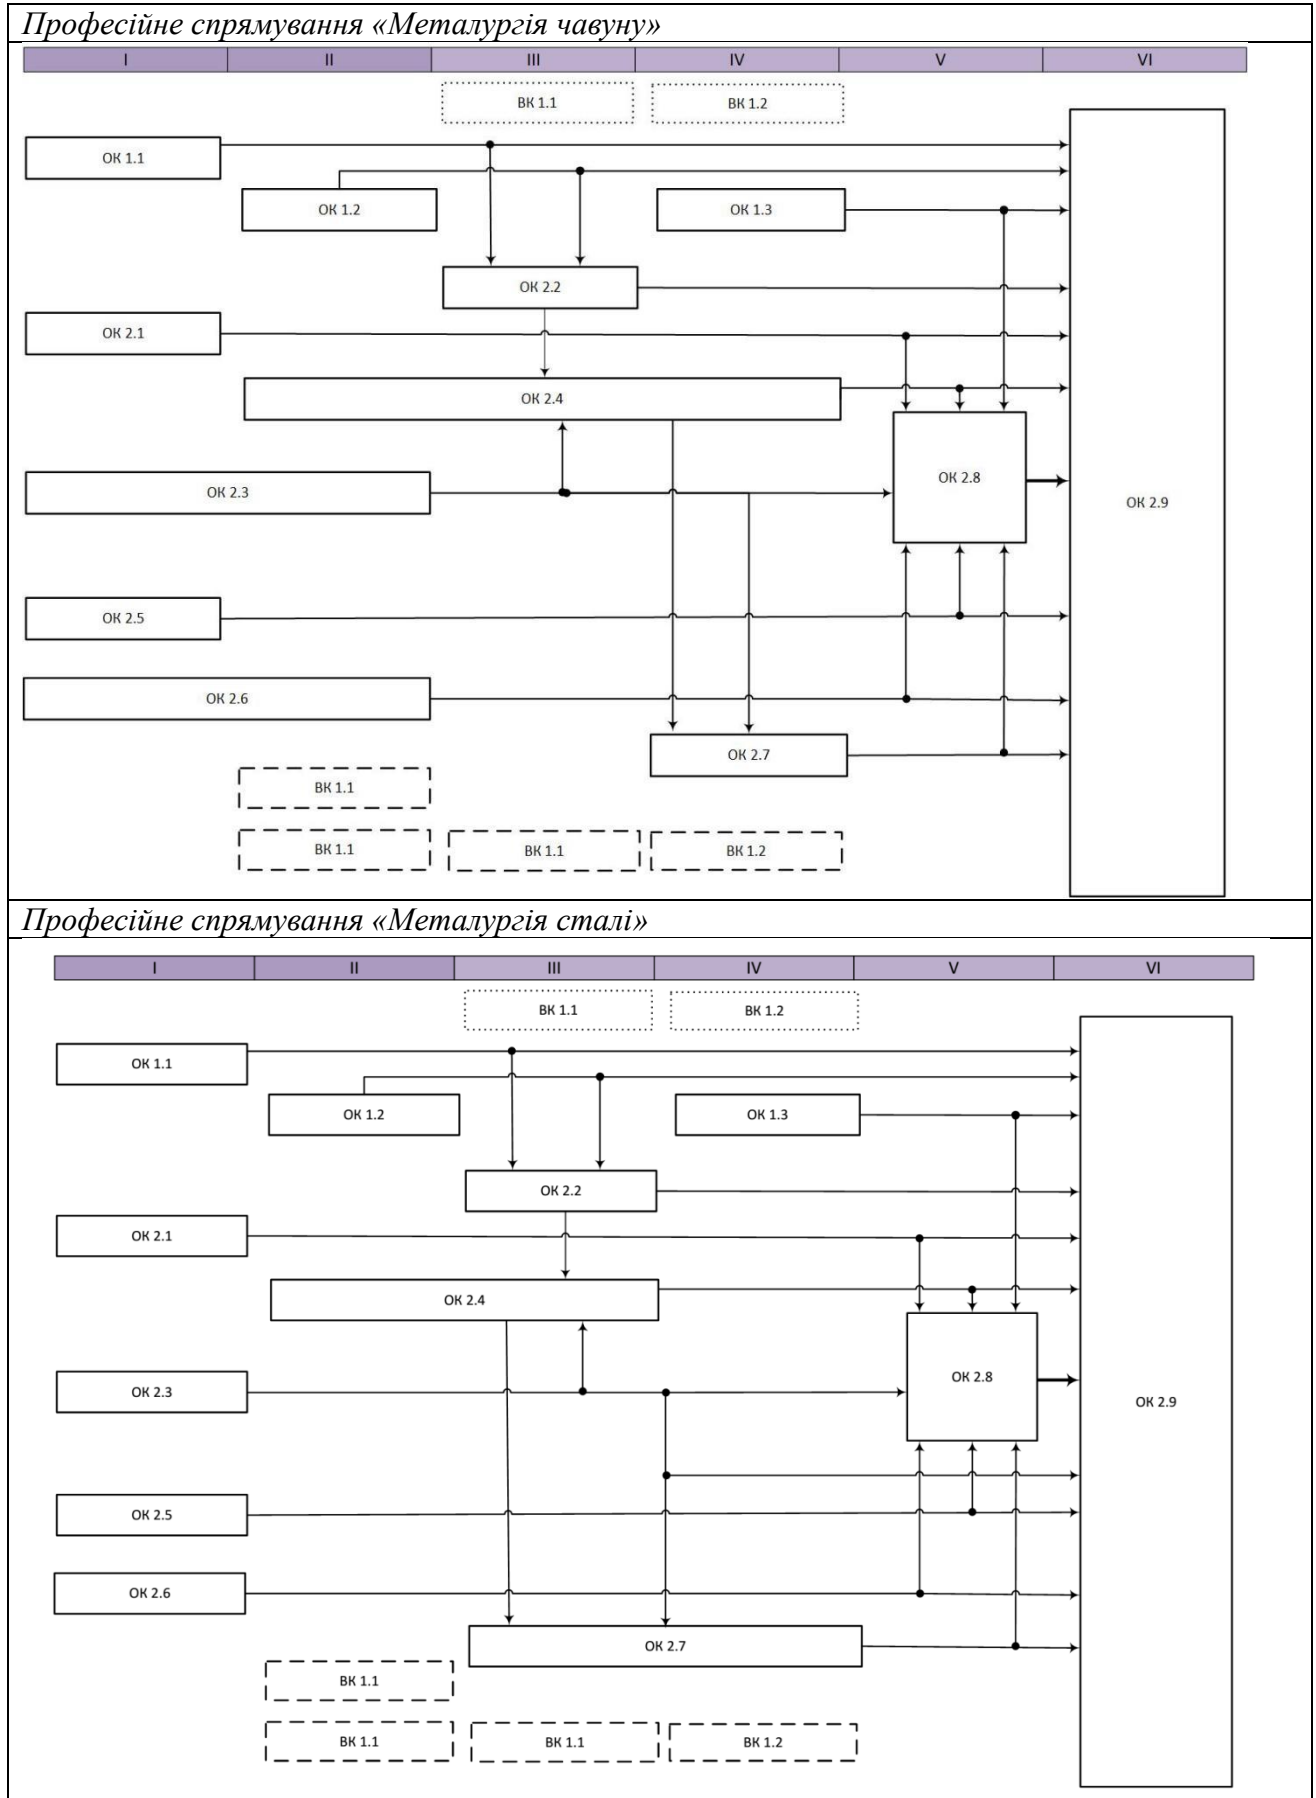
Професійне спрямування «Металургія чавуну»

| I | II | III | IV | V | VI |
|---|---|---|---|---|---|

ВК 1.1
ВК 1.2
ОК 1.1
ОК 1.2
ОК 1.3
ОК 2.2
ОК 2.1
ОК 2.4
ОК 2.3
ОК 2.8
ОК 2.9
ОК 2.5
ОК 2.6
ОК 2.7
ВК 1.1
ВК 1.1
ВК 1.1
ВК 1.2

Професійне спрямування «Металургія сталі»

| I | II | III | IV | V | VI |
|---|---|---|---|---|---|

ВК 1.1
ВК 1.2
ОК 1.1
ОК 1.2
ОК 1.3
ОК 2.2
ОК 2.1
ОК 2.4
ОК 2.3
ОК 2.8
ОК 2.9
ОК 2.5
ОК 2.6
ОК 2.7
ВК 1.1
ВК 1.1
ВК 1.1
ВК 1.2